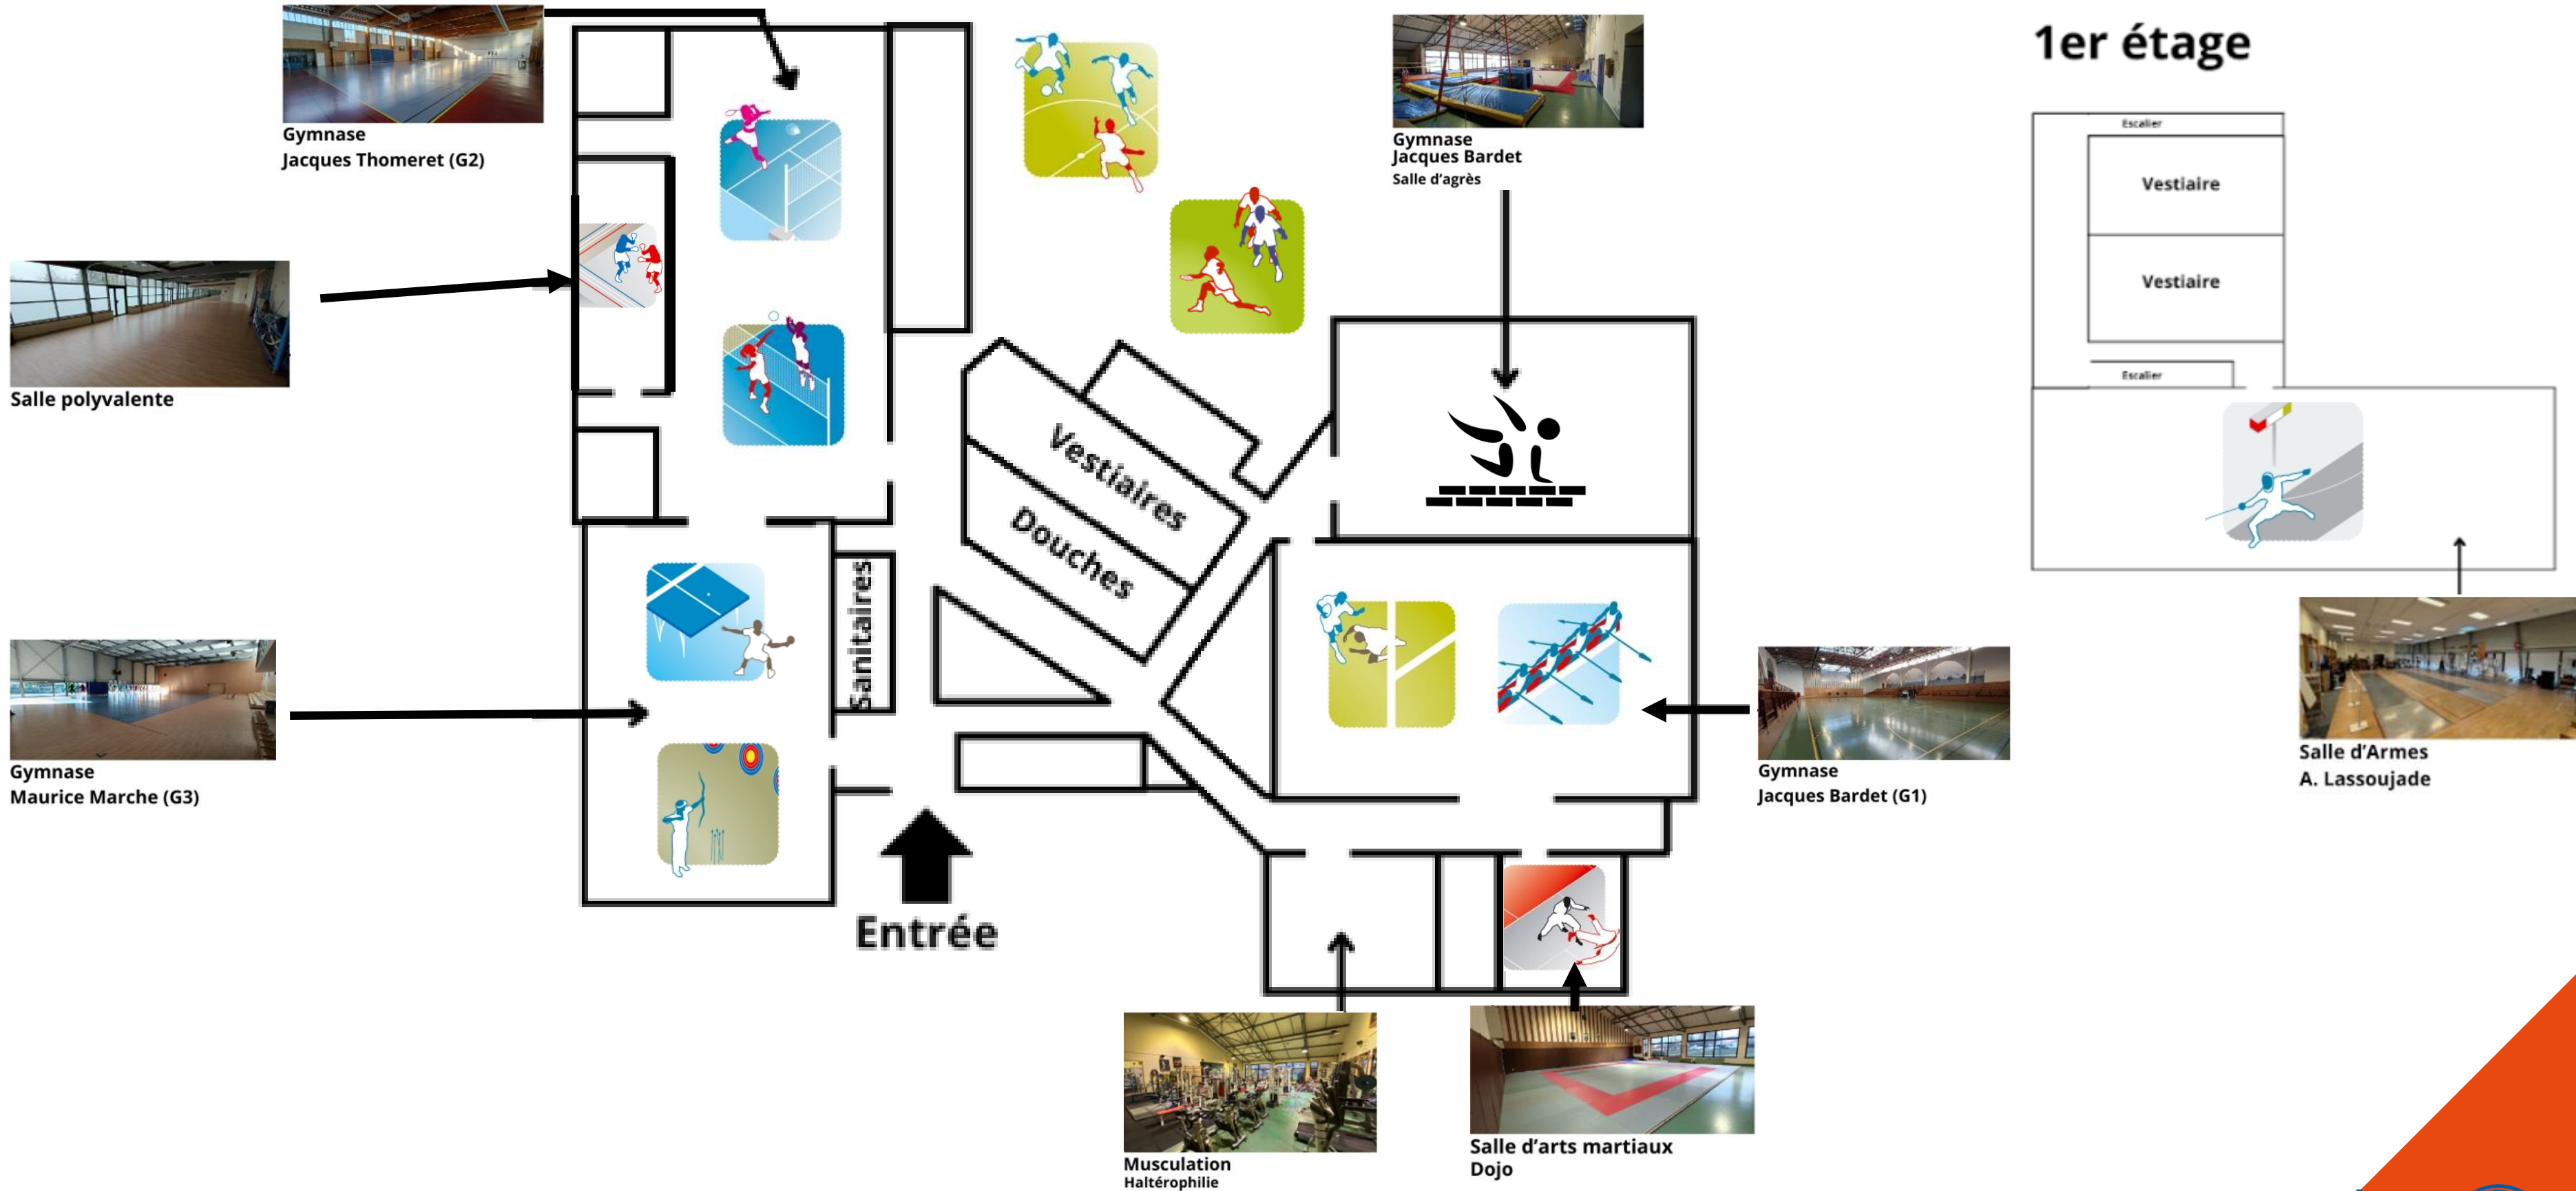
Gymnase
Jacques Thomeret (G2)

Salle polyvalente

Gymnase
Maurice Marche (G3)

Vestiaires

Douches

Sanitaires

Entrée

Gymnase
Jacques Bardet
Salle d'agrès

Gymnase
Jacques Bardet (G1)

Musculation
Haltérophilie

Salle d'arts martiaux
Dojo

1er étage

Escalier

Vestiaire

Vestiaire

Escalier

Salle d'Armes
A. Lassoujade